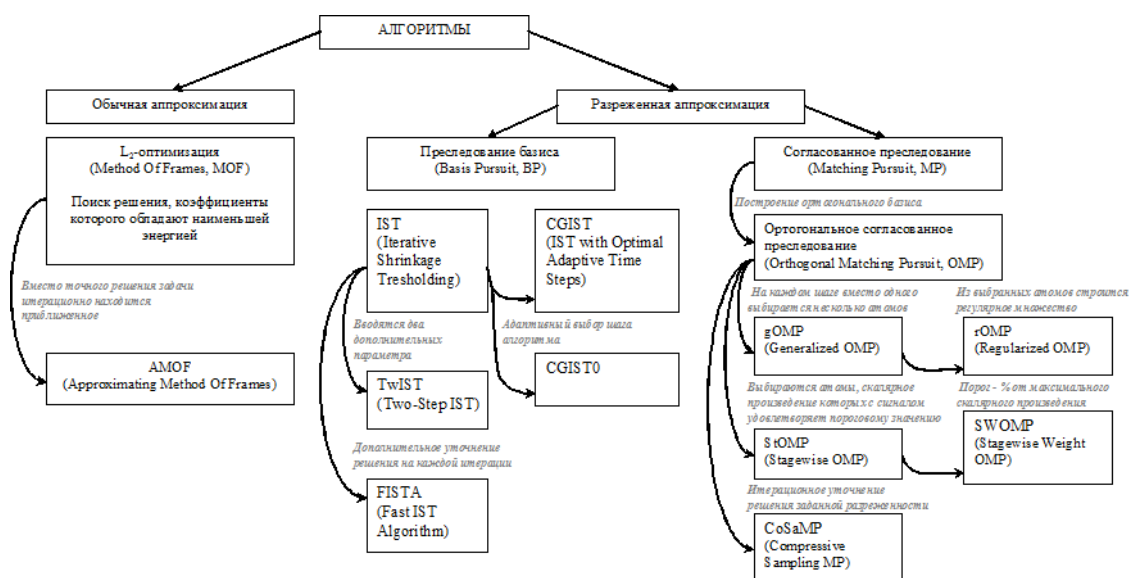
АЛГОРИТМЫ

Обычная аппроксимация

$L_2$-оптимизация (Method Of Frames, MOF)

Поиск решения, коэффициенты которого обладают наименьшей энергией

Вместо точного решения задачи итерационно находится приближенное

AMOF (Approximating Method Of Frames)

Разреженная аппроксимация

Преследование базиса (Basis Pursuit, BP)

IST (Iterative Shrinkage Tresholding)

CGIST (IST with Optimal Adaptive Time Steps)

Адаптивный выбор шага алгоритма

CGIST0

Вводятся два дополнительных параметра

TwIST (Two-Step IST)

Дополнительное уточнение решения на каждой итерации

FISTA (Fast IST Algorithm)

Согласованное преследование (Matching Pursuit, MP)

Построение ортогонального базиса

Ортогональное согласованное преследование (Orthogonal Matching Pursuit, OMP)

На каждом шаге вместо одного выбирается несколько атомов

gOMP (Generalized OMP)

Из выбранных атомов строится регулярное множество

rOMP (Regularized OMP)

Выбираются атомы, скалярное произведение которых с сигналом удовлетворяет пороговому значению

StOMP (Stagewise OMP)

Порог - % от максимального скалярного произведения

SWOMP (Stagewise Weight OMP)

Итерационное уточнение решения заданной разреженности

CoSaMP (Compressive Sampling MP)